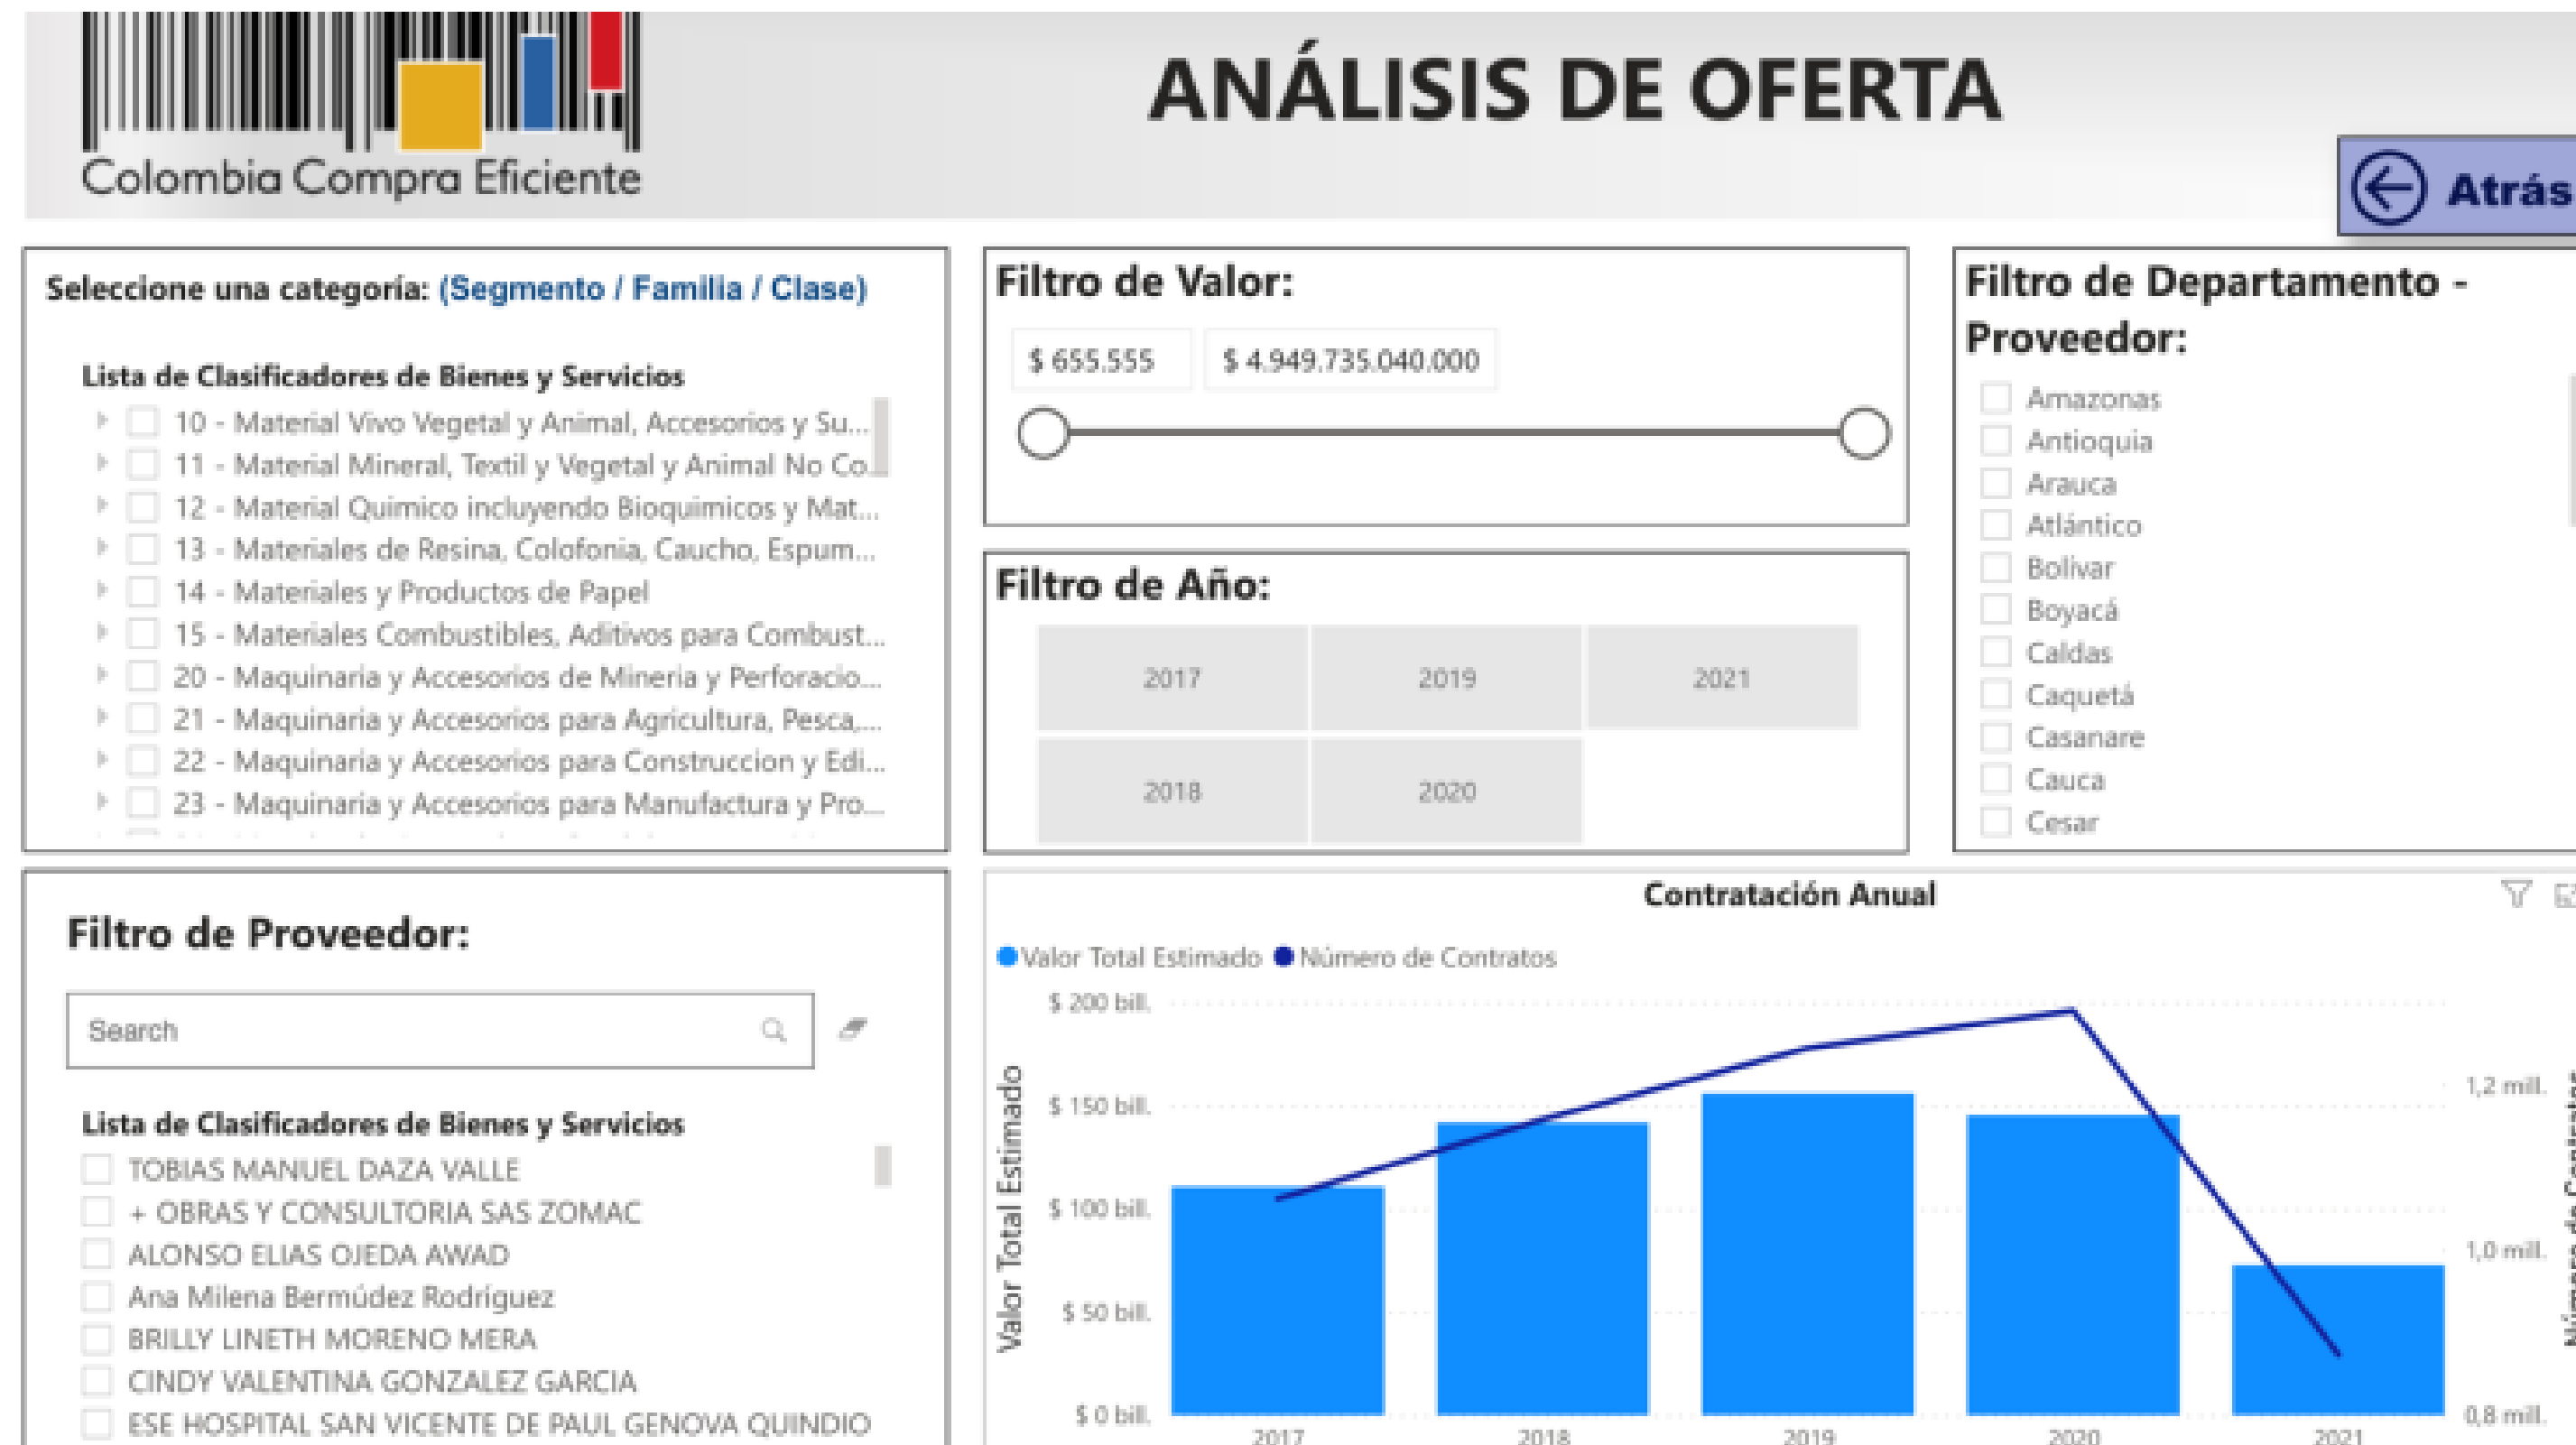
Colombia Compra Eficiente

ANÁLISIS DE OFERTA

Atrás

Seleccione una categoría: (Segmento / Familia / Clase)

Lista de Clasificadores de Bienes y Servicios

10 - Material Vivo Vegetal y Animal, Accesorios y Su...
11 - Material Mineral, Textil y Vegetal y Animal No Co...
12 - Material Quimico incluyendo Bioquimicos y Mat...
13 - Materiales de Resina, Colofonia, Caucho, Espum...
14 - Materiales y Productos de Papel
15 - Materiales Combustibles, Aditivos para Combust...
20 - Maquinaria y Accesorios de Mineria y Perforacio...
21 - Maquinaria y Accesorios para Agricultura, Pesca,...
22 - Maquinaria y Accesorios para Construccion y Edi...
23 - Maquinaria y Accesorios para Manufactura y Pro...

Filtro de Valor:

$ 655.555
$ 4.949.735.040.000

Filtro de Año:

| 2017 | 2019 | 2021 |
|---|---|---|
| 2018 | 2020 | |

Filtro de Departamento - Proveedor:

Amazonas
Antioquia
Arauca
Atlántico
Bolívar
Boyacá
Caldas
Caquetá
Casanare
Cauca
Cesar

Filtro de Proveedor:

Search

Lista de Clasificadores de Bienes y Servicios

TOBIAS MANUEL DAZA VALLE
+ OBRAS Y CONSULTORIA SAS ZOMAC
ALONSO ELIAS OJEDA AWAD
Ana Milena Bermúdez Rodríguez
BRILLY LINETH MORENO MERA
CINDY VALENTINA GONZALEZ GARCIA
ESE HOSPITAL SAN VICENTE DE PAUL GENOVA QUINDIO

Contratación Anual

Valor Total Estimado
Número de Contratos

Valor Total Estimado

$ 200 bill.
$ 150 bill.
$ 100 bill.
$ 50 bill.
$ 0 bill.

1,2 mill.
1,0 mill.
0,8 mill.

2017
2018
2019
2020
2021